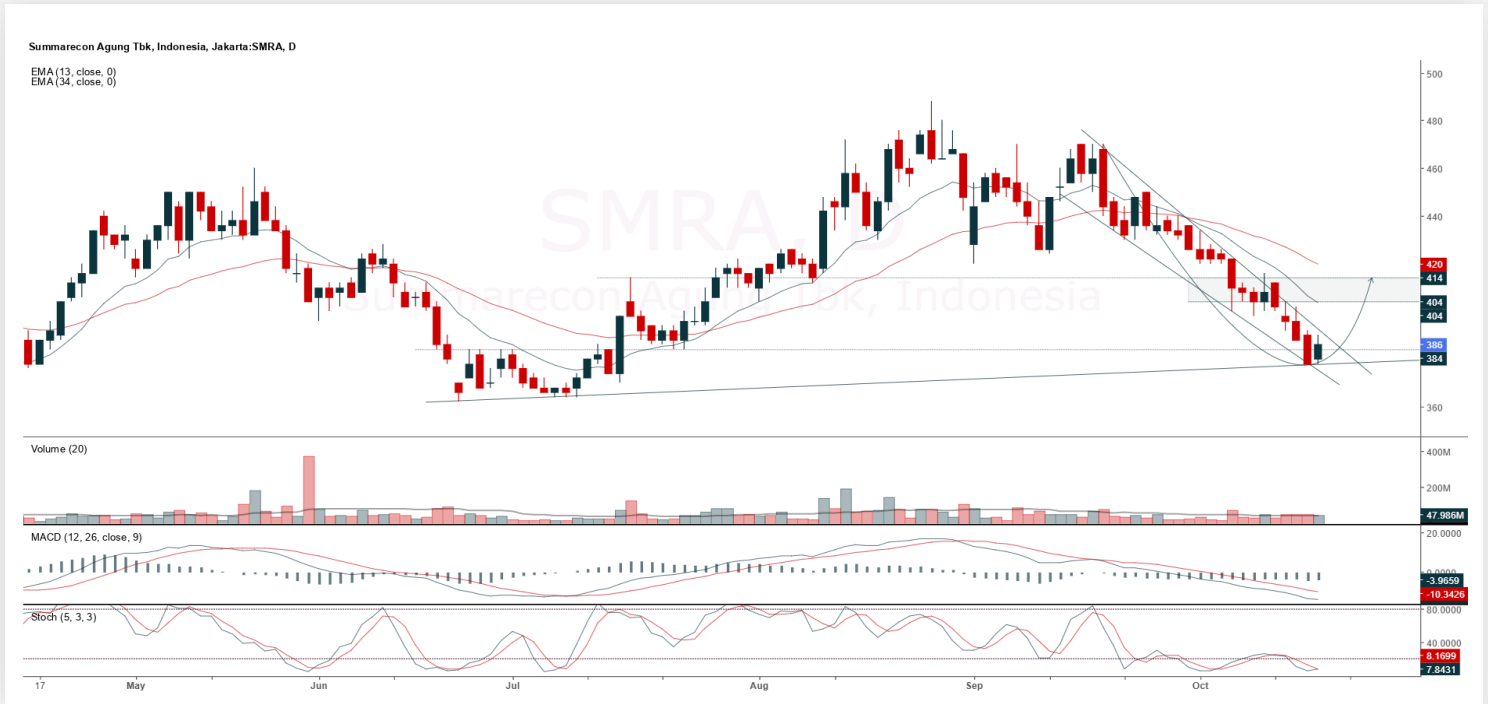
Summarecon Agung Tbk, Indonesia, Jakarta:SMRA, D

EMA (13, close, 0)
EMA (34, close, 0)

SMRA, D
Summarecon Agung Tbk, Indonesia

500
480
460
440
420
414
404
404
386
384
360

Volume (20)
400M
200M
47.986M

MACD (12, 26, close, 9)
20.0000
0.0000
-3.9659
-10.3426

Stoch (5, 3, 3)
80.0000
40.0000
8.1699
7.8431

17
May
Jun
Jul
Aug
Sep
Oct